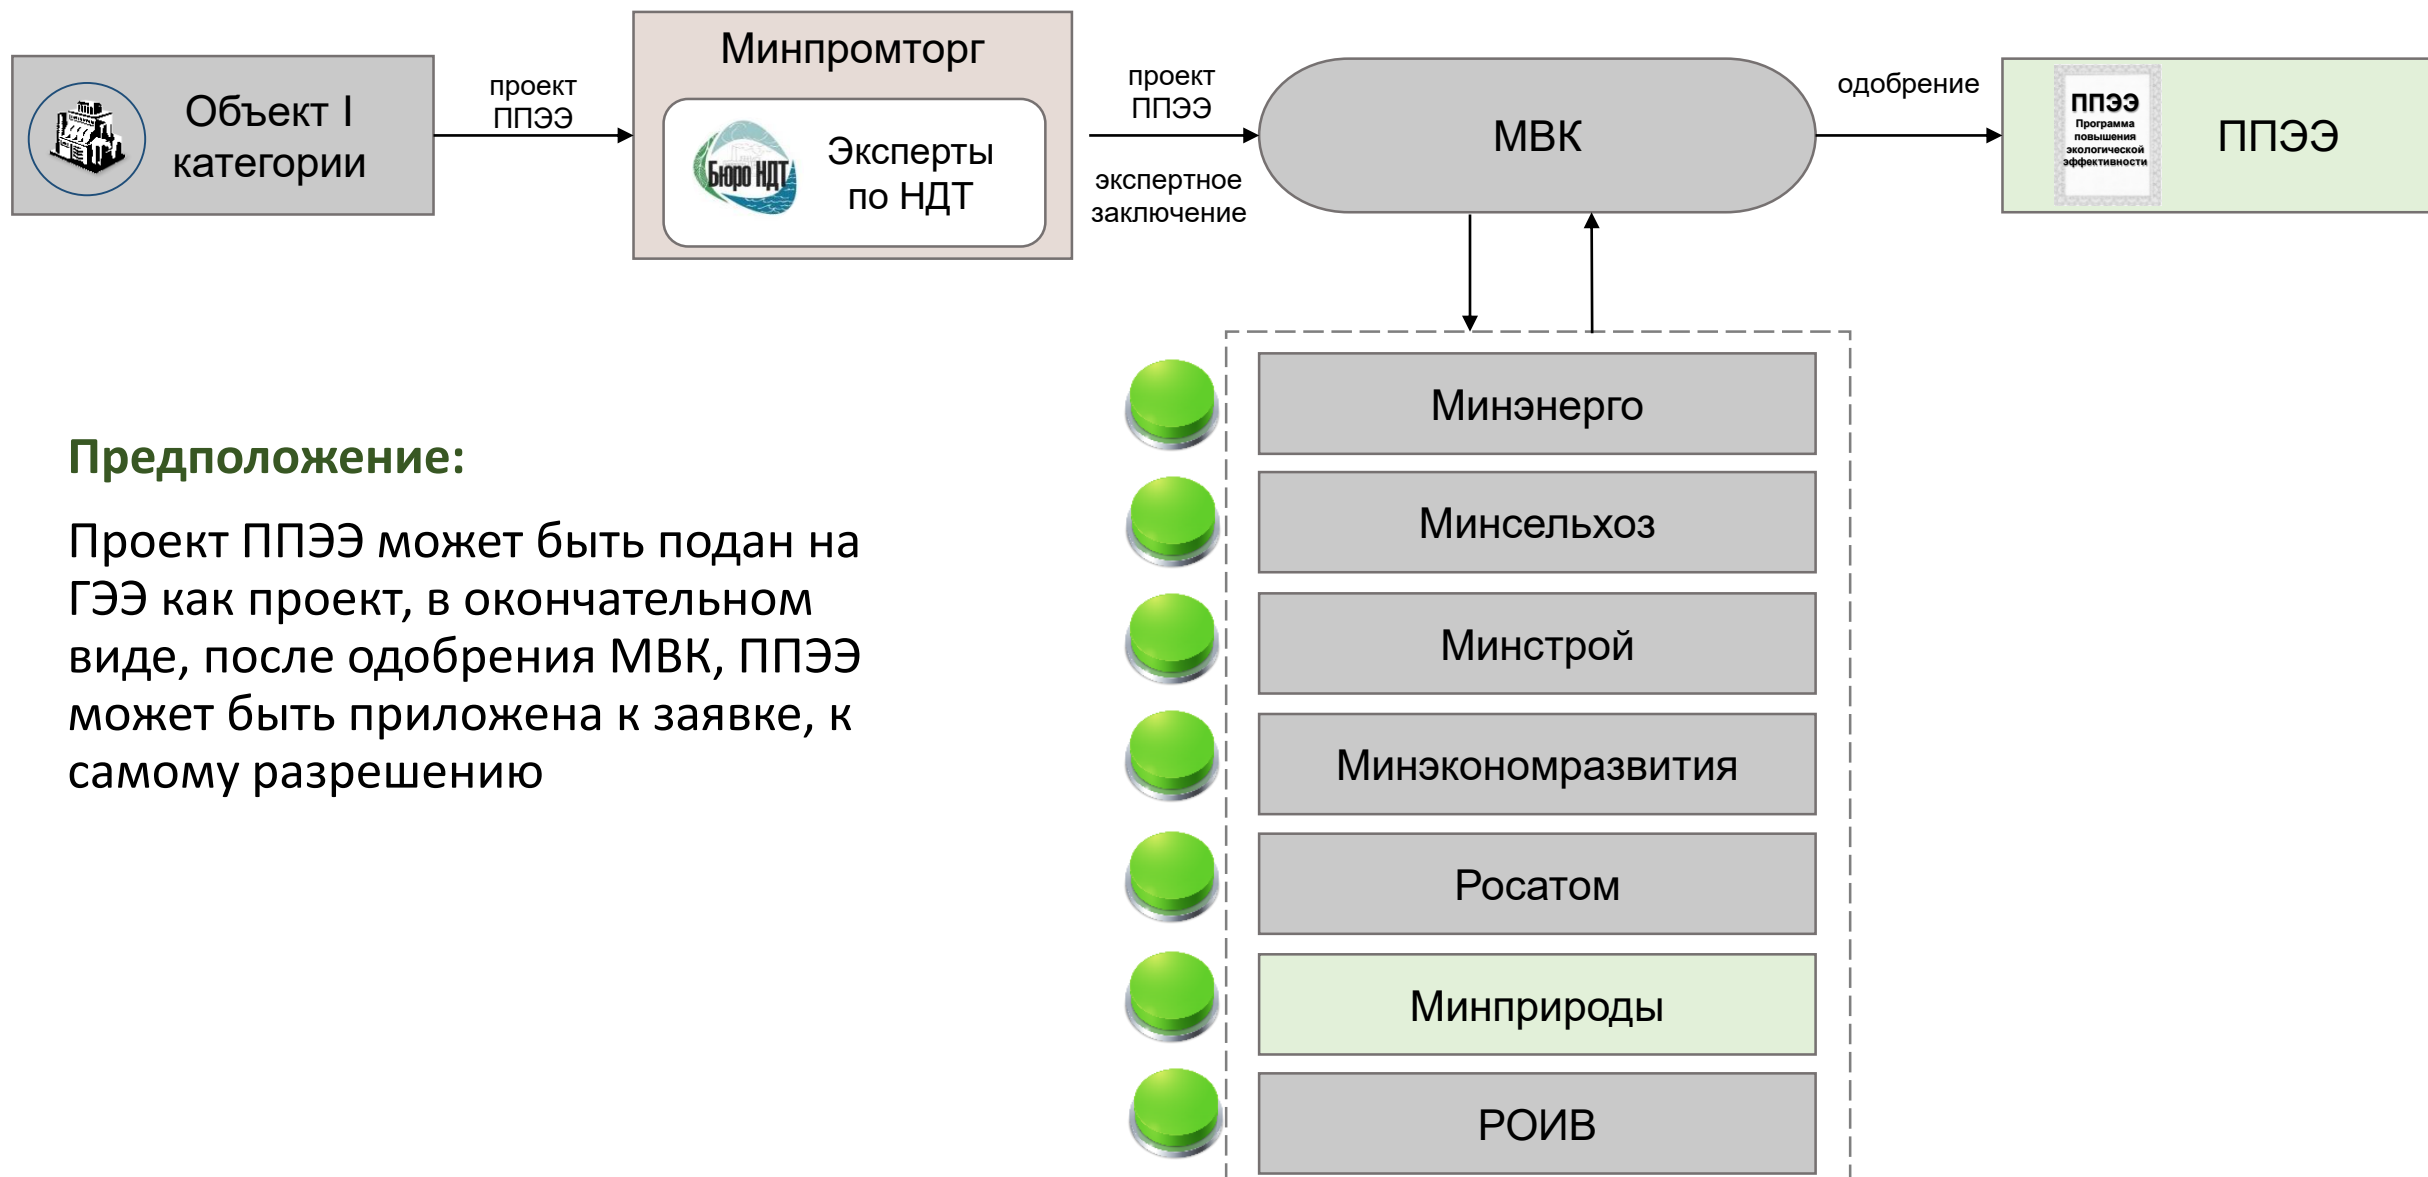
Объект I категории

проект ППЭЭ

Минпромторг

Бюро НДТ

Эксперты по НДТ

проект ППЭЭ

экспертное заключение

МВК

одобрение

ППЭЭ
Программа повышения экологической эффективности

ППЭЭ

Предположение:

Проект ППЭЭ может быть подан на ГЭЭ как проект, в окончательном виде, после одобрения МВК, ППЭЭ может быть приложена к заявке, к самому разрешению

Минэнерго

Минсельхоз

Минстрой

Минэкономразвития

Росатом

Минприроды

РОИВ